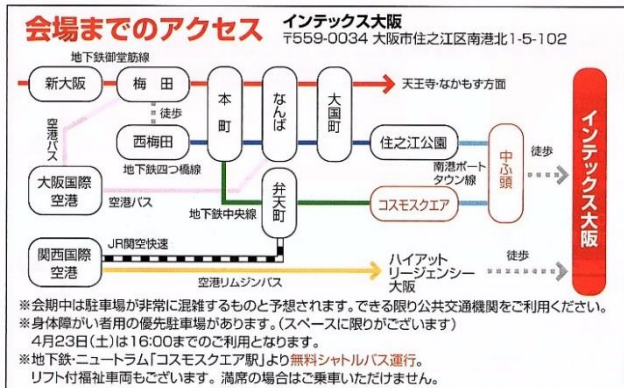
会場までのアクセス

インテックス大阪
〒559-0034 大阪市住之江区南港北1-5-102

地下鉄御堂筋線

新大阪

梅田

徒歩

西梅田

地下鉄四つ橋線

本町

なんば

大国町

天王寺・なかもず方面

空港バス

大阪国際空港

空港バス

住之江公園

南港ポートタウン線

中ふ頭

徒歩

地下鉄中央線

弁天町

コスモスクエア

インテックス大阪

関西国際空港

JR関空快速

空港リムジンバス

ハイアットリージェンシー大阪

徒歩

※会期中は駐車場が非常に混雑するものと予想されます。できる限り公共交通機関をご利用ください。
※身体障がい者用の優先駐車場があります。(スペースに限りがございます)
4月23日(土)は16:00までのご利用となります。
※地下鉄・ニュートラム「コスモスクエア駅」より無料シャトルバス運行。
リフト付福祉車両もございます。満席の場合はご乗車いただけません。